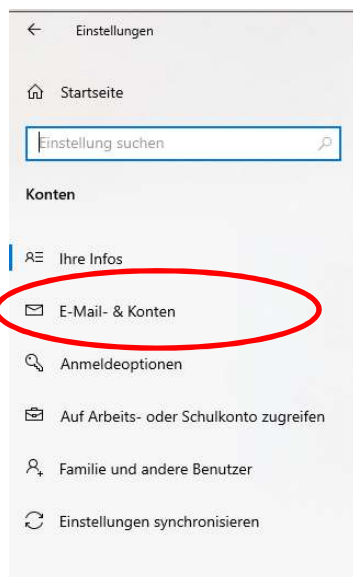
Einstellungen

Startseite

Einstellung suchen

Konten

Ihre Infos

E-Mail- & Konten

Anmeldeoptionen

Auf Arbeits- oder Schulkonto zugreifen

Familie und andere Benutzer

Einstellungen synchronisieren